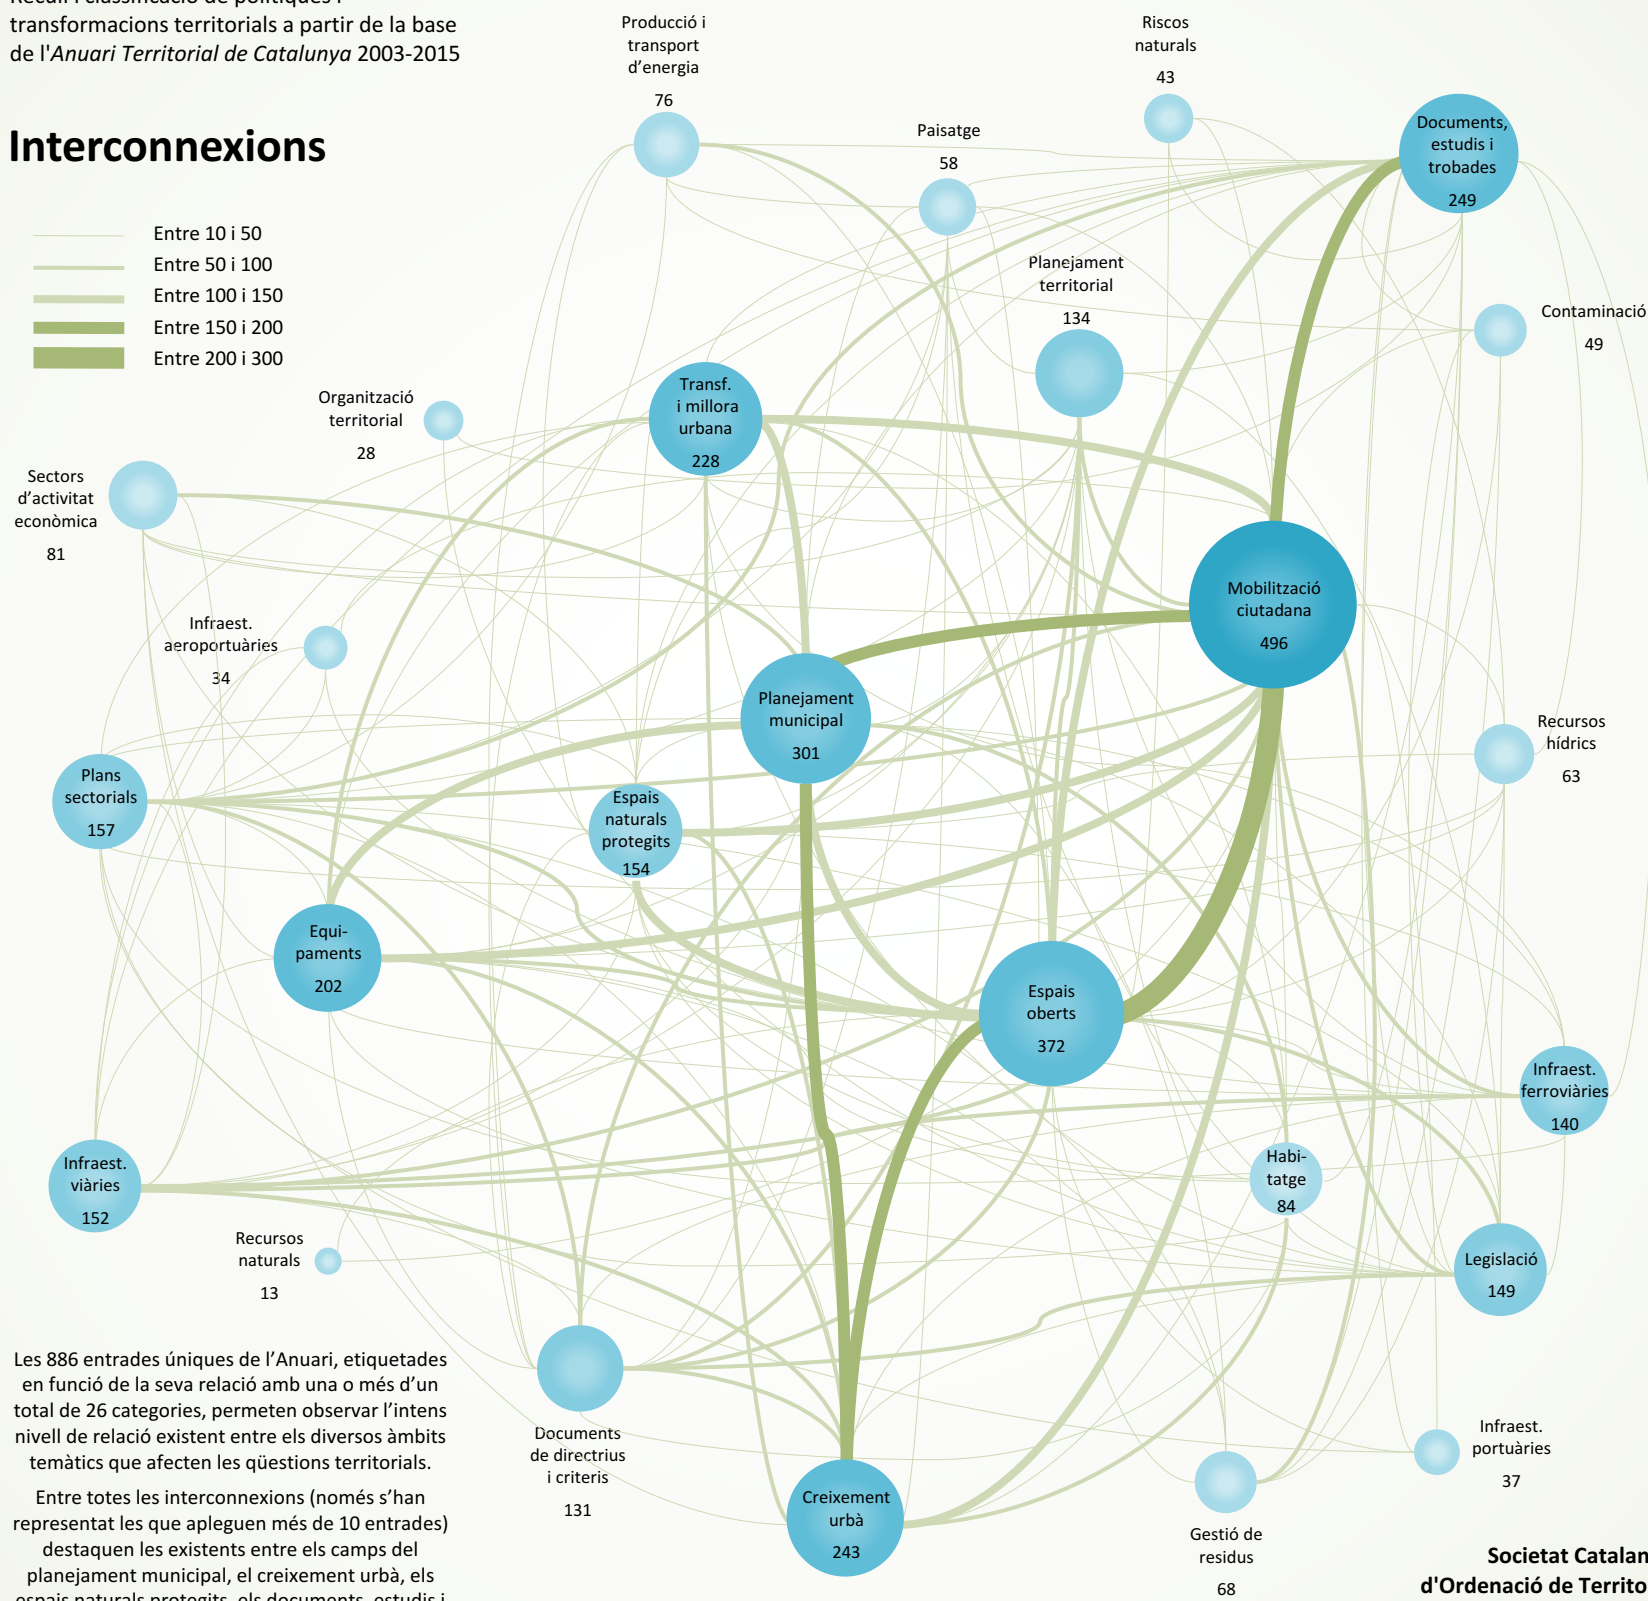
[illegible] i classificació de polítiques i transformacions territorials a partir de la base de l'*Anuari Territorial de Catalunya* 2003-2015

Interconnexions

Entre 10 i 50
Entre 50 i 100
Entre 100 i 150
Entre 150 i 200
Entre 200 i 300

Producció i transport d'energia
76

Riscos naturals
43

Paisatge
58

Documents, estudis i trobades
249

Planejament territorial
134

Contaminació
49

Organització territorial
28

Transf. i millora urbana
228

Sectors d'activitat econòmica
81

Mobilització ciutadana
496

Infraest. aeroportuàries
34

Planejament municipal
301

Recursos hídrics
63

Plans sectorials
157

Espais naturals protegits
154

Equi-paments
202

Espais oberts
372

Infraest. ferroviàries
140

Infraest. vIàries
152

Habi-tatge
84

Recursos naturals
13

Legislació
149

Les 886 entrades úniques de l'Anuari, etiquetades en funció de la seva relació amb una o més d'un total de 26 categories, permeten observar l'intens nivell de relació existent entre els diversos àmbits temàtics que afecten les qüestions territorials.

Entre totes les interconnexions (només s'han representat les que apleguen més de 10 entrades) destaquen les existents entre els camps del planejament municipal, el creixement urbà, els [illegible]

Documents de directrius i criteris
131

Creixement urbà
243

Infraest. portuàries
37

Gestió de residus
68

Societat Catalan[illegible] d'Ordenació de Territo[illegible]